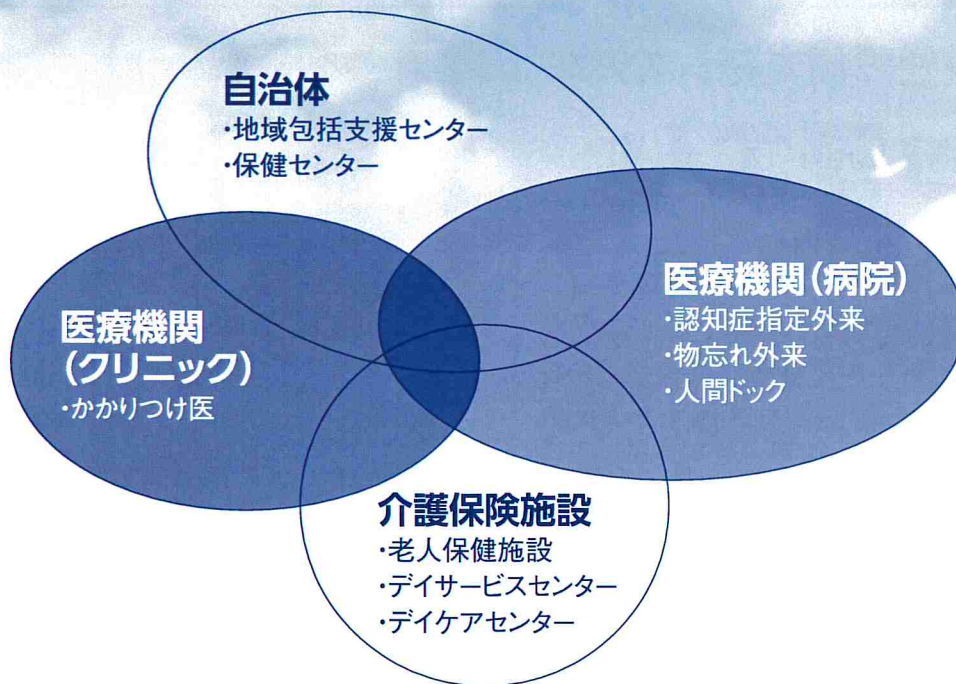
自治体
・地域包括支援センター
・保健センター

医療機関（クリニック）
・かかりつけ医

医療機関（病院）
・認知症指定外来
・物忘れ外来
・人間ドック

介護保険施設
・老人保健施設
・デイサービスセンター
・デイケアセンター